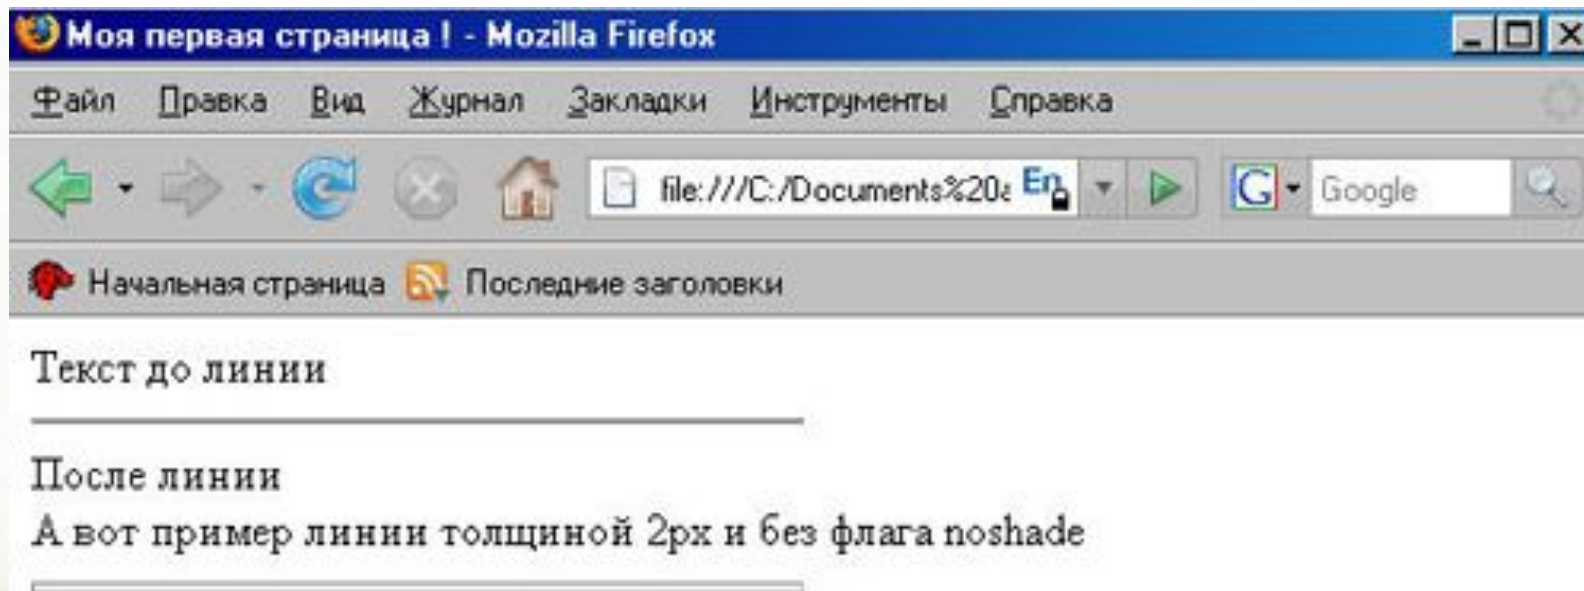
Моя первая страница ! - Mozilla Firefox

Файл Правка Вид Журнал Закладки Инструменты Справка

file:///C:/Documents%20a En

Google

Начальная страница Последние заголовки

Текст до линии

После линии

А вот пример линии толщиной 2px и без флага noshade